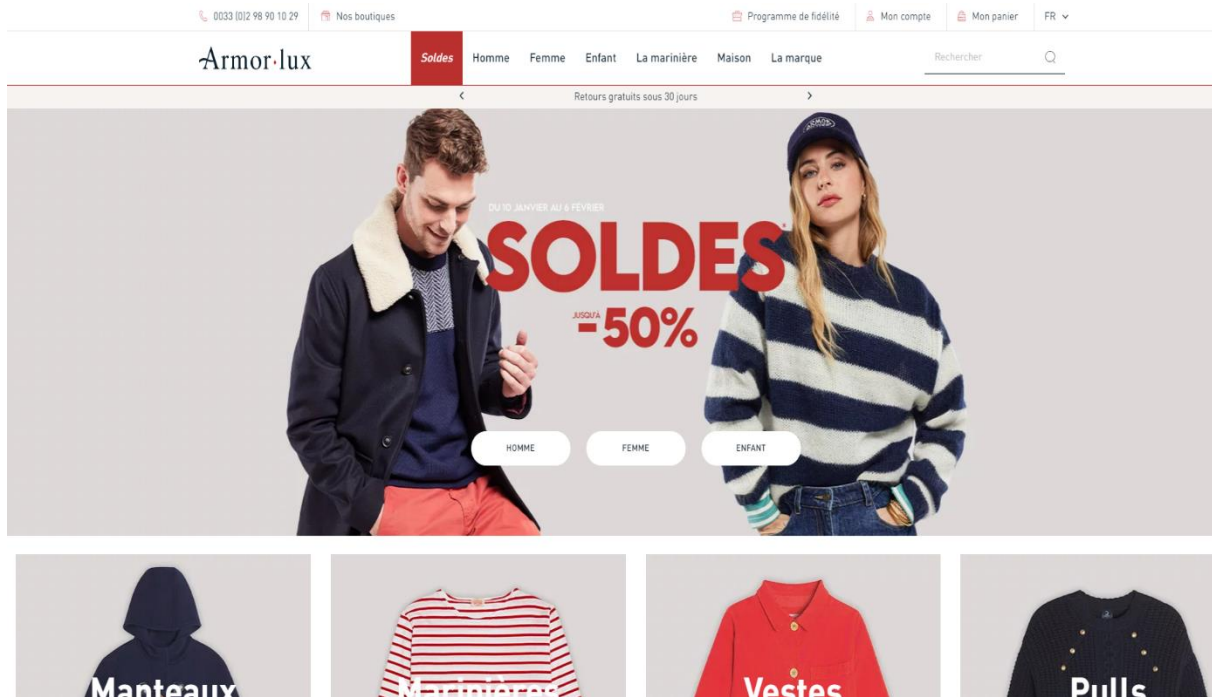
0033 (0)2 98 90 10 29 Nos boutiques

Programme de fidélité Mon compte Mon panier FR

Armor·lux

Soldes Homme Femme Enfant La marinière Maison La marque

Rechercher

Retours gratuits sous 30 jours

DU 10 JANVIER AU 6 FÉVRIER

SOLDES

JUSQU'À

-50%

HOMME FEMME ENFANT

Manteaux

Marinières

Vestes

Pulls